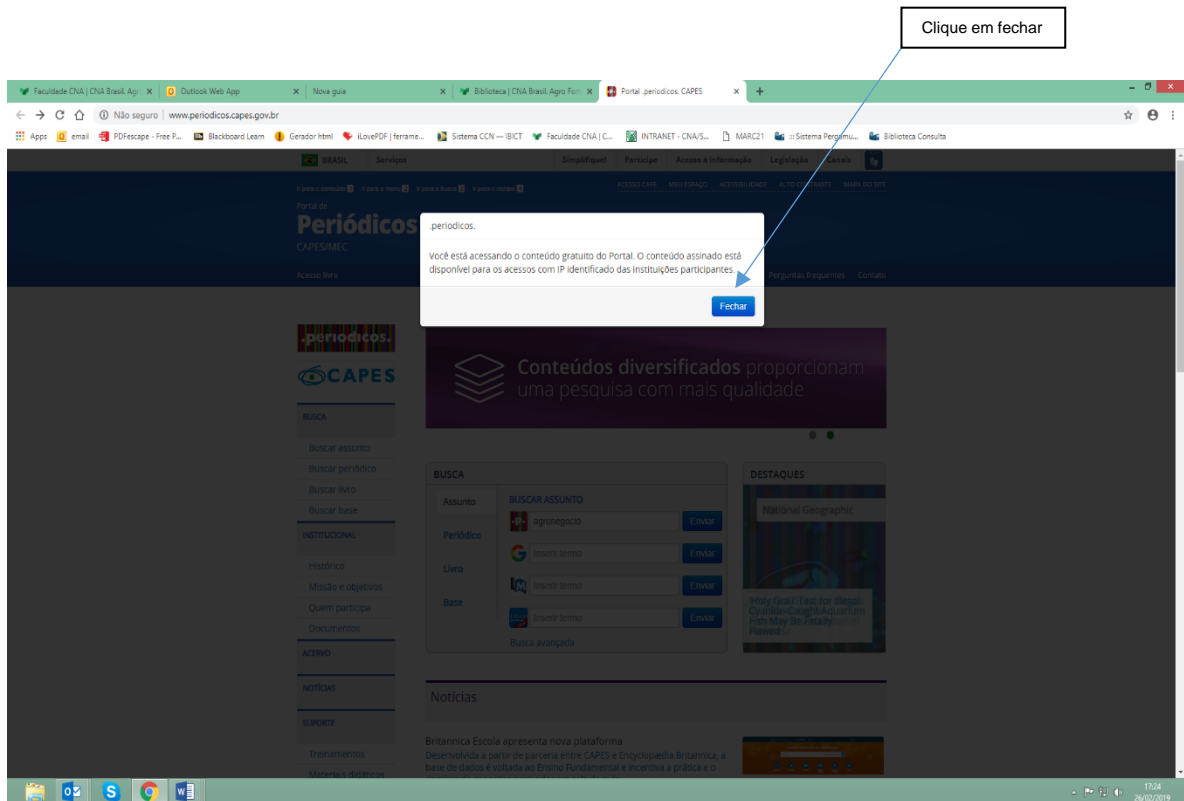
Clique em fechar

Faculdade CNA | CNA Brasil. Agr × | Outlook Web App × | Nova guia × | Biblioteca | CNA Brasil. Agro For × | Portal .periodicos. CAPES × | +

Não seguro | www.periodicos.capes.gov.br

Apps | email | PDFescape - Free P... | Blackboard Learn | Gerador html | iLovePDF | ferrame... | Sistema CCN — IBICT | Faculdade CNA | C... | INTRANET - CNA/S... | MARC21 | :: Sistema Pergamu... | Biblioteca Consulta

BRASIL Serviços Simplifique! Participe Acesso à informação Legislação Canais

ACESSO CAFE MEU ESPAÇO ACESSIBILIDADE ALTO CONTRASTE MAPA DO SITE

Portal de
Periódicos
CAPES/MEC

Acesso livre Perguntas frequentes Contato

.periodicos.

Você está acessando o conteúdo gratuito do Portal. O conteúdo assinado está disponível para os acessos com IP identificado das instituições participantes.

Fechar

.periodicos.
CAPES

BUSCA
Buscar assunto
Buscar periódico
Buscar livro
Buscar base
INSTITUCIONAL
Histórico
Missão e objetivos
Quem participa
Documentos
ACERVO
NOTÍCIAS
SUPORTE
Treinamentos
Materiais didáticos

Conteúdos diversificados proporcionam uma pesquisa com mais qualidade

BUSCA
Assunto
Periódico
Livro
Base
BUSCAR ASSUNTO
agronegocio Enviar
Inserir termo Enviar
Inserir termo Enviar
Inserir termo Enviar
Busca avançada

DESTAQUES
National Geographic
'Holy Grail' Test for Illegal, Quality-Caught Aquarium Fish May Be Fatally Flawed

Notícias

Britannica Escola apresenta nova plataforma
Desenvolvida a partir de parceria entre CAPES e Encyclopædia Britannica, a base de dados é voltada ao Ensino Fundamental e incentiva a prática e o

17:24
26/02/2019